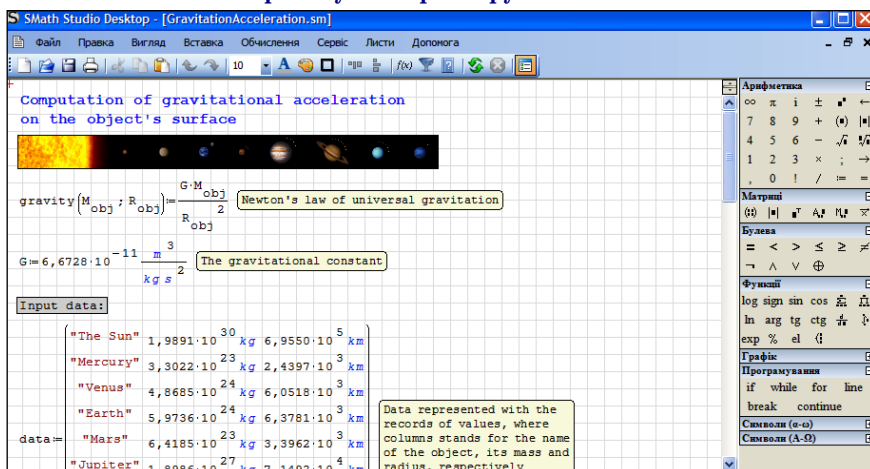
SMath Studio Desktop - [GravitationAcceleration.sm]

Файл Правка Вигляд Вставка Обчислення Сервіс Листи Допомога

10

Computation of gravitational acceleration on the object's surface

$gravity\left(M_{obj}; R_{obj}\right) := \frac{G \cdot M_{obj}}{R_{obj}^{2}}$ Newton's law of universal gravitation

$G := 6,6728 \cdot 10^{-11} \frac{m^3}{kg\ s^2}$ The gravitational constant

Input data:

$data :=$

| | | |
|---|---|---|
| "The Sun" | $1,9891 \cdot 10^{30}\ kg$ | $6,9550 \cdot 10^{5}\ km$ |
| "Mercury" | $3,3022 \cdot 10^{23}\ kg$ | $2,4397 \cdot 10^{3}\ km$ |
| "Venus" | $4,8685 \cdot 10^{24}\ kg$ | $6,0518 \cdot 10^{3}\ km$ |
| "Earth" | $5,9736 \cdot 10^{24}\ kg$ | $6,3781 \cdot 10^{3}\ km$ |
| "Mars" | $6,4185 \cdot 10^{23}\ kg$ | $3,3962 \cdot 10^{3}\ km$ |
| "Jupiter" | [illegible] | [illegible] |

Data represented with the records of values, where columns stands for the name of the object, its mass and radius, respectively

Арифметика
∞ π i ± ← 
7 8 9 + (■) 
4 5 6 − 
1 2 3 × ; → 
, 0 ! / ≔ =

Матриці

Булева
= < > ≤ ≥ ≠
¬ ∧ ∨ ⊕

Функції
log sign sin cos
ln arg tg ctg
exp % el

Графік

Програмування
if while for line
break continue

Символи (α-ω)

Символи (Α-Ω)